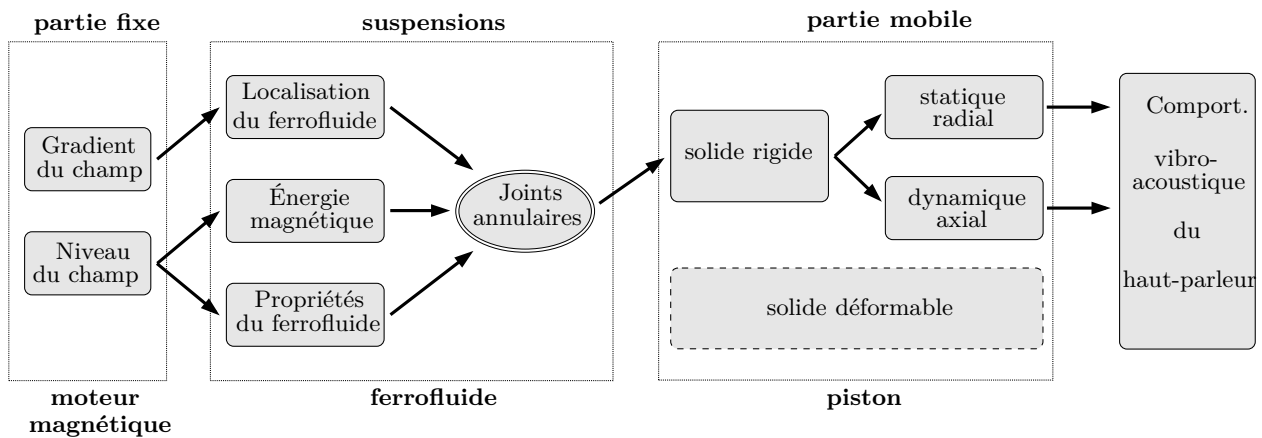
partie fixe

Gradient du champ

Niveau du champ

moteur magnétique

suspensions

Localisation du ferrofluide

Énergie magnétique

Propriétés du ferrofluide

Joints annulaires

ferrofluide

partie mobile

solide rigide

statique radial

dynamique axial

solide déformable

piston

Comport. vibro-acoustique du haut-parleur